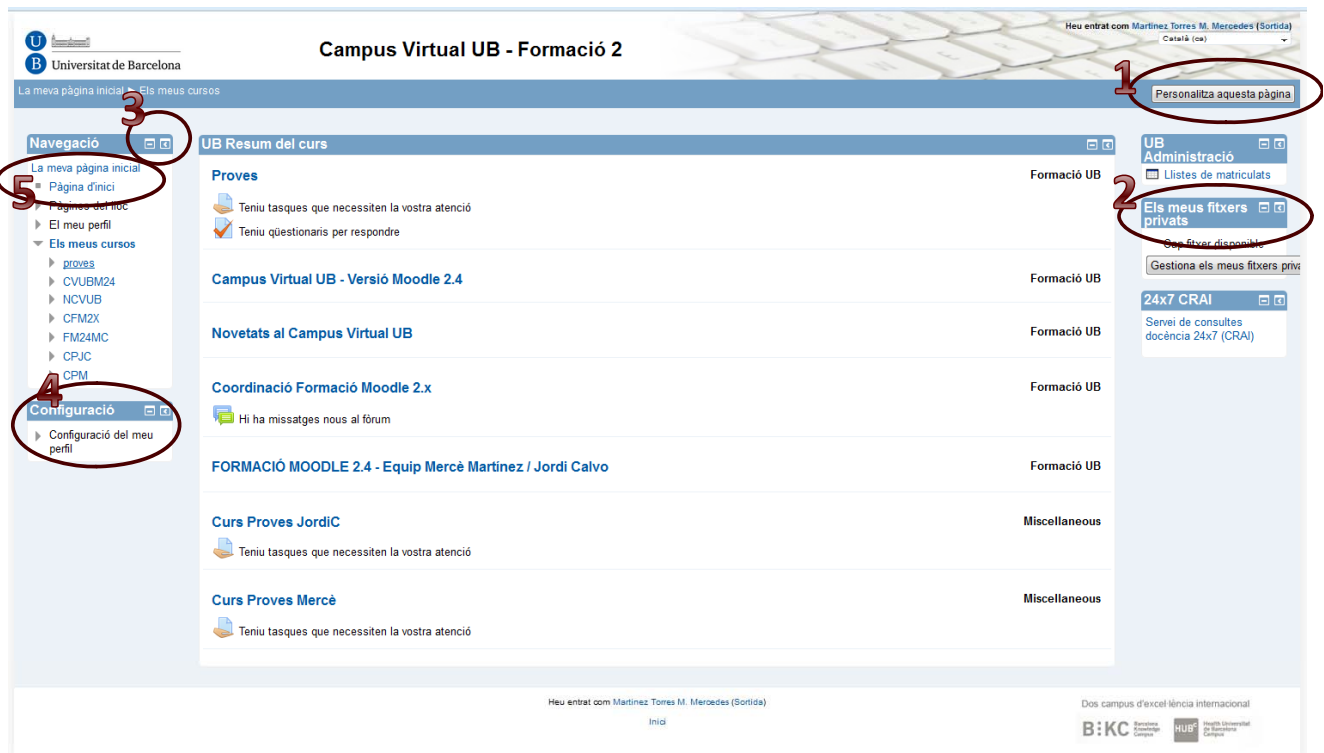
Universitat de Barcelona

Campus Virtual UB - Formació 2

Heu entrat com Martínez Torres M. Mercedes (Sortida)
Català (ca)

La meva pàgina inicial ▶ Els meus cursos

1
Personalitza aquesta pàgina

3

Navegació
La meva pàgina inicial
5 Pàgina d'inici
Pàgines del lloc
El meu perfil
Els meus cursos
proves
CVUBM24
NCVUB
CFM2X
FM24MC
CPJC
CPM

4
Configuració
Configuració del meu perfil

UB Resum del curs

Proves
Formació UB
Teniu tasques que necessiten la vostra atenció
Teniu qüestionaris per respondre

Campus Virtual UB - Versió Moodle 2.4
Formació UB

Novetats al Campus Virtual UB
Formació UB

Coordinació Formació Moodle 2.x
Formació UB
Hi ha missatges nous al fòrum

FORMACIÓ MOODLE 2.4 - Equip Mercè Martinez / Jordi Calvo
Formació UB

Curs Proves JordiC
Miscellaneous
Teniu tasques que necessiten la vostra atenció

Curs Proves Mercè
Miscellaneous
Teniu tasques que necessiten la vostra atenció

UB Administració
Llistes de matriculats

2
Els meus fitxers privats
Cap fitxer disponible
Gestiona els meus fitxers priva

24x7 CRAI
Servei de consultes docència 24x7 (CRAI)

Heu entrat com Martínez Torres M. Mercedes (Sortida)
Inici

Dos campus d'excel·lència internacional
B:KC Barcelona Knowledge Campus
HUB Health Universitat de Barcelona Campus